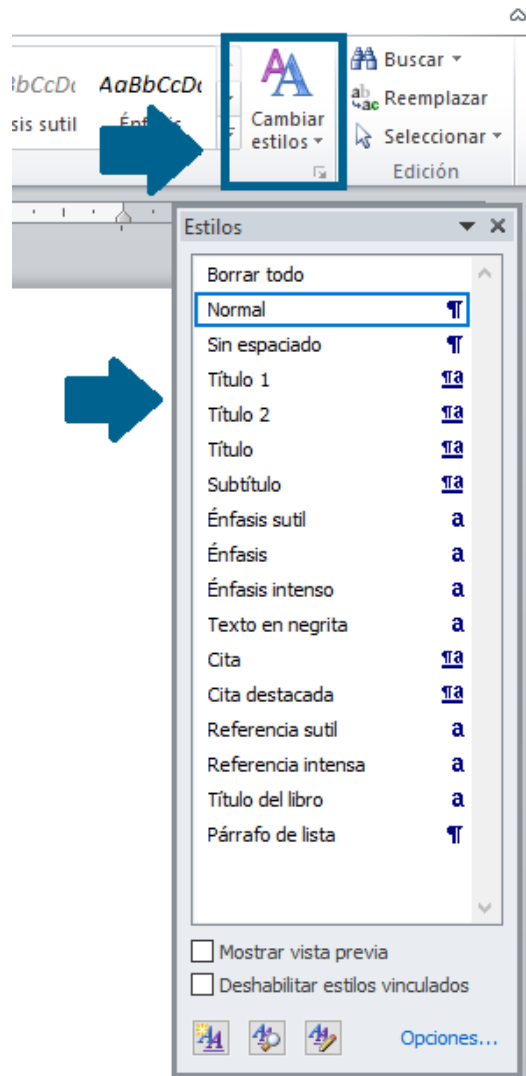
AaBbCcDc AaBbCcDc
sis sutil Énfasis

Cambiar estilos

Buscar
Reemplazar
Seleccionar
Edición

Estilos

Borrar todo
Normal ¶
Sin espaciado ¶
Título 1 ¶a
Título 2 ¶a
Título ¶a
Subtítulo ¶a
Énfasis sutil a
Énfasis a
Énfasis intenso a
Texto en negrita a
Cita ¶a
Cita destacada ¶a
Referencia sutil a
Referencia intensa a
Título del libro a
Párrafo de lista ¶

Mostrar vista previa
Deshabilitar estilos vinculados

Opciones...